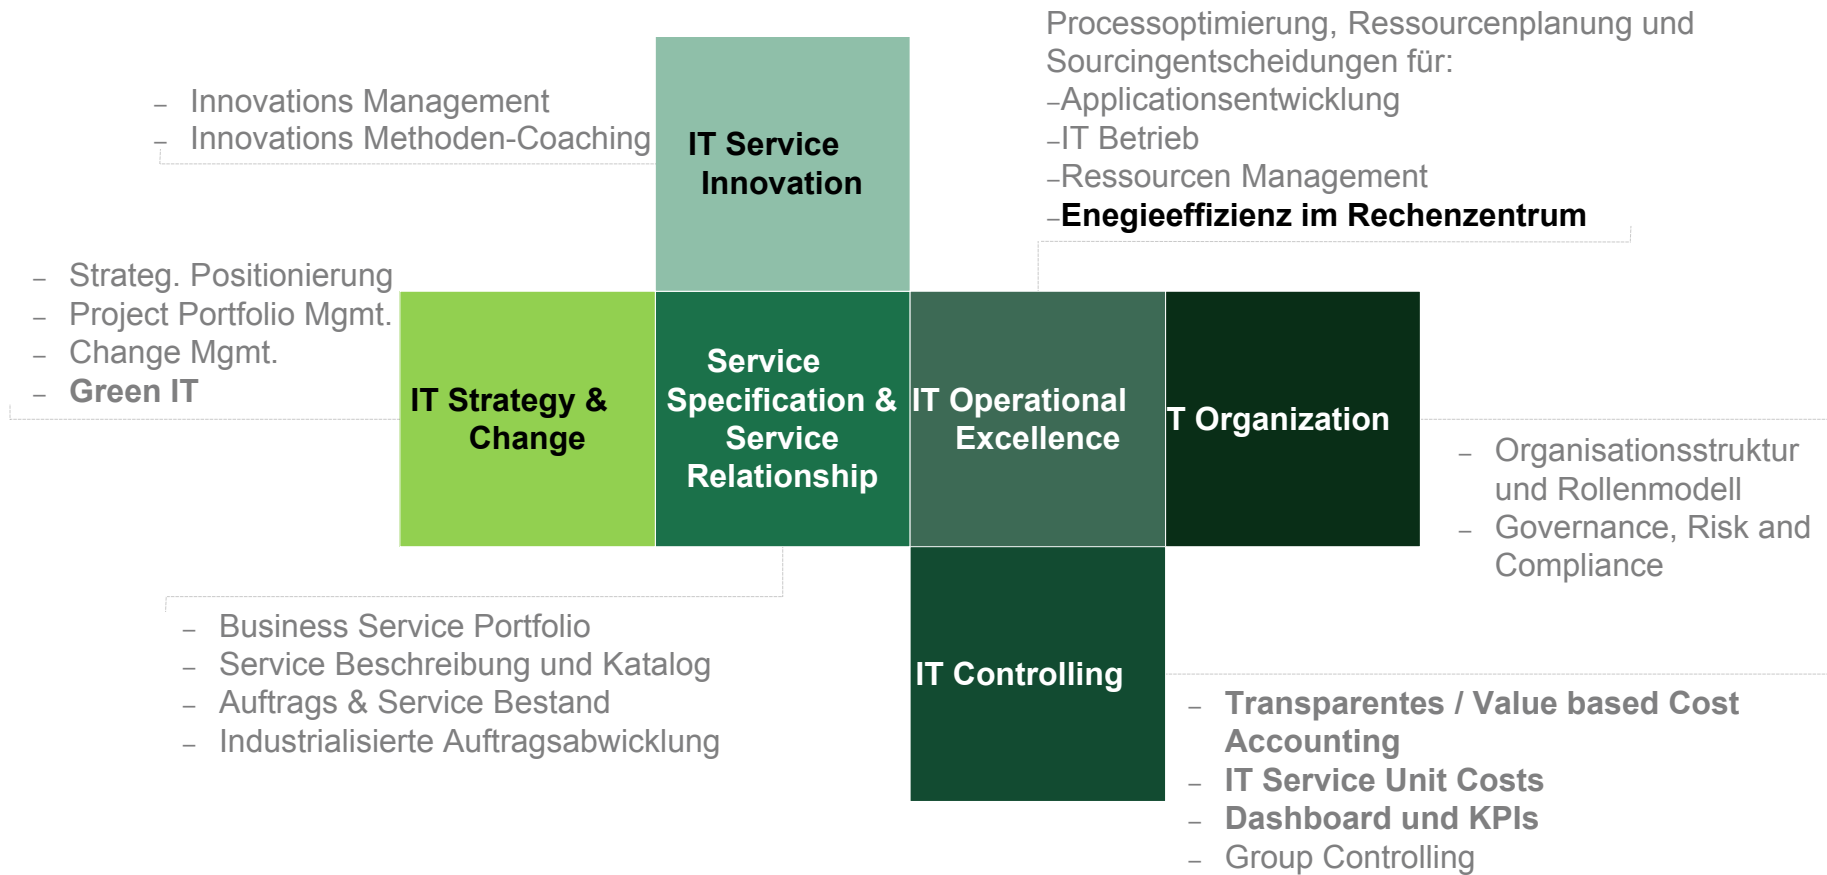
– Innovations Management
– Innovations Methoden-Coaching

IT Service Innovation

Processoptimierung, Ressourcenplanung und Sourcingentscheidungen für:
–Applicationsentwicklung
–IT Betrieb
–Ressourcen Management
–Enegieeffizienz im Rechenzentrum

– Strateg. Positionierung
– Project Portfolio Mgmt.
– Change Mgmt.
– Green IT

IT Strategy & Change

Service Specification & Service Relationship

IT Operational Excellence

T Organization

– Organisationsstruktur und Rollenmodell
– Governance, Risk and Compliance

– Business Service Portfolio
– Service Beschreibung und Katalog
– Auftrags & Service Bestand
– Industrialisierte Auftragsabwicklung

IT Controlling

– Transparentes / Value based Cost Accounting
– IT Service Unit Costs
– Dashboard und KPIs
– Group Controlling